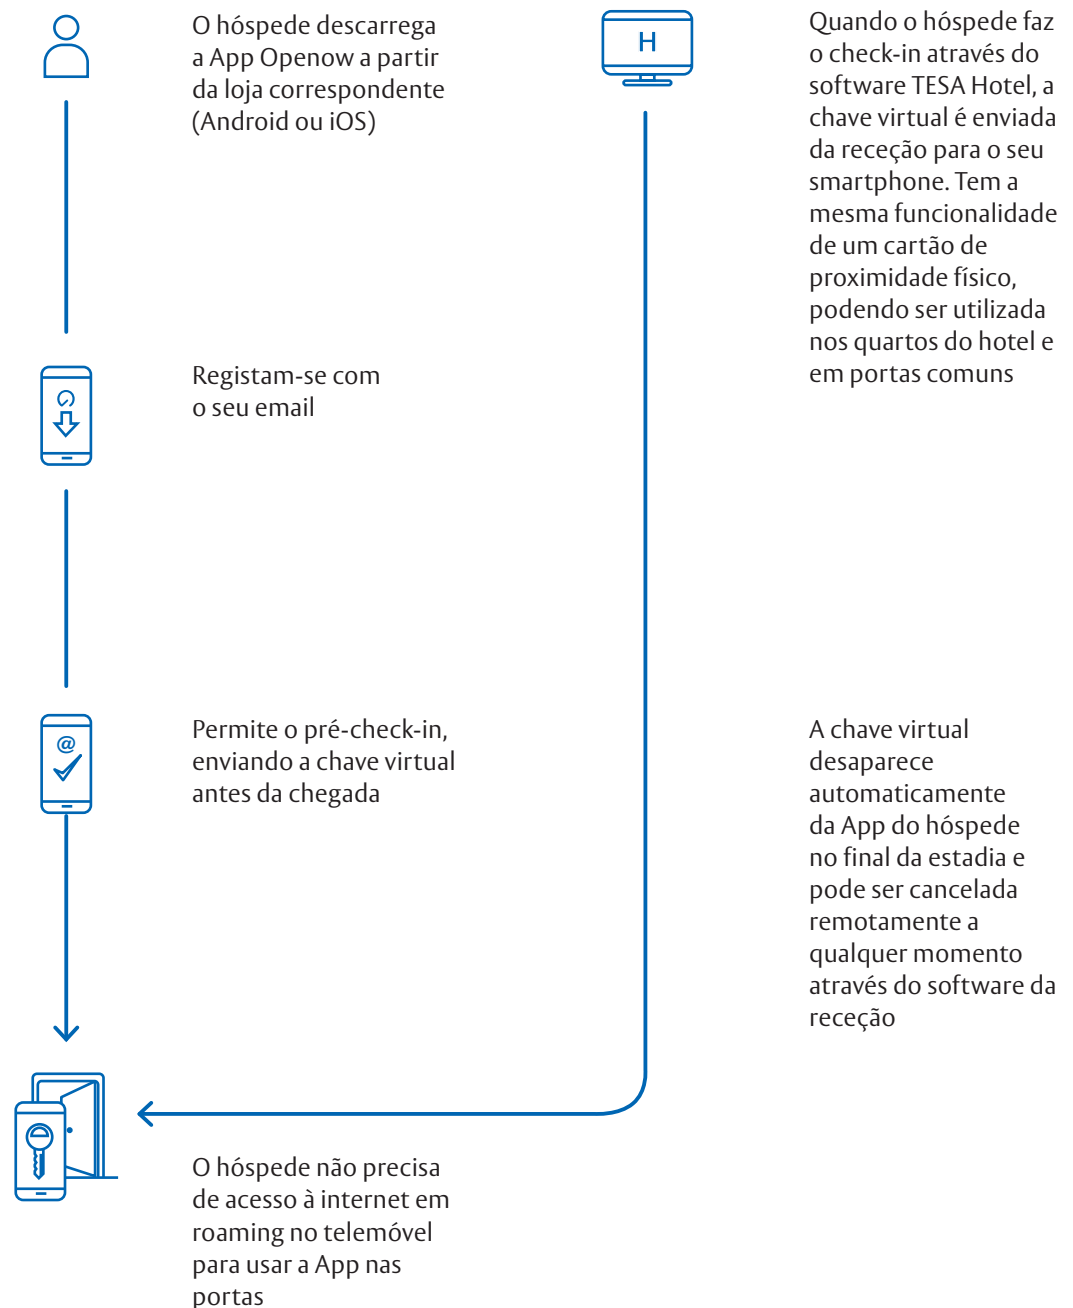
O hóspede descarrega a App Openow a partir da loja correspondente (Android ou iOS)

Registam-se com o seu email

Permite o pré-check-in, enviando a chave virtual antes da chegada

O hóspede não precisa de acesso à internet em roaming no telemóvel para usar a App nas portas

H

Quando o hóspede faz o check-in através do software TESA Hotel, a chave virtual é enviada da receção para o seu smartphone. Tem a mesma funcionalidade de um cartão de proximidade físico, podendo ser utilizada nos quartos do hotel e em portas comuns

A chave virtual desaparece automaticamente da App do hóspede no final da estadia e pode ser cancelada remotamente a qualquer momento através do software da receção